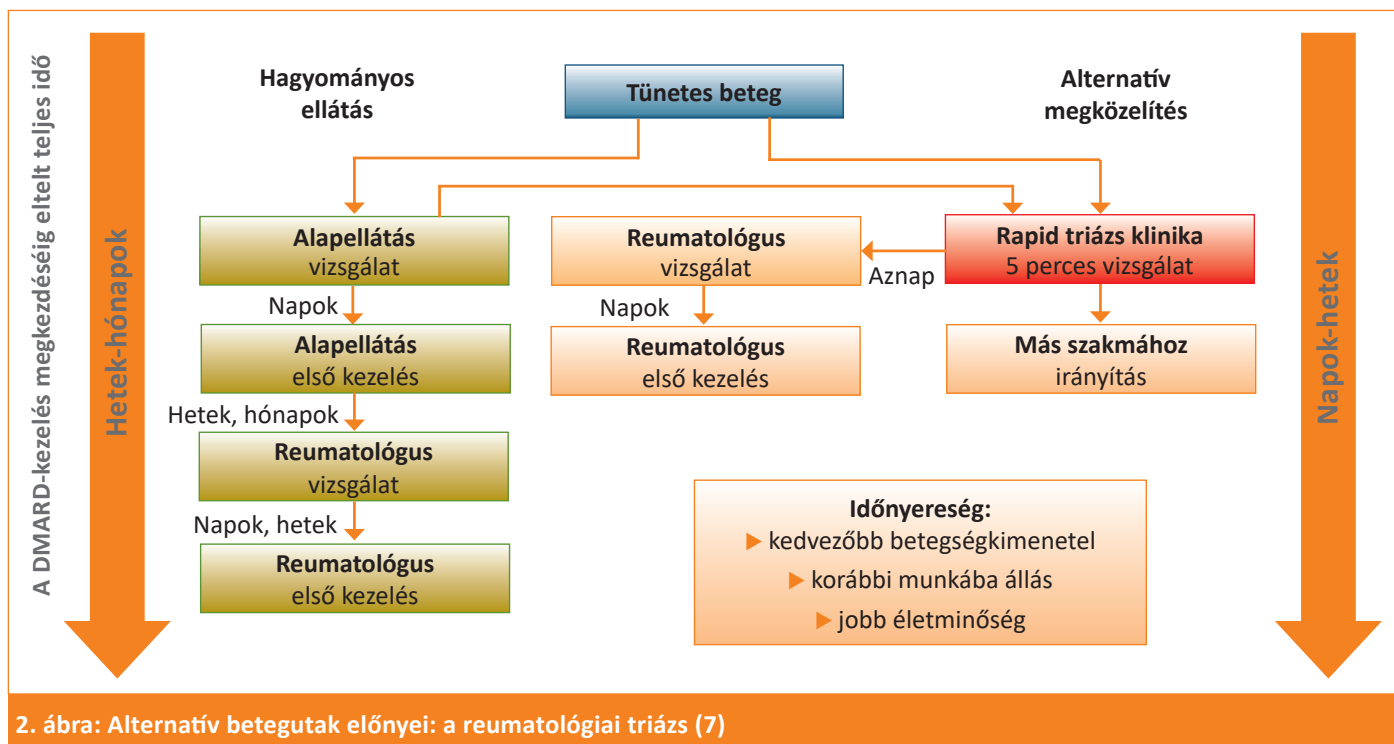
A DMARD-kezelés megkezdéséig eltelt teljes idő

Hetek-hónapok

Hagyományos ellátás

Tünetes beteg

Alternatív megközelítés

Alapellátás
vizsgálat

Napok

Alapellátás
első kezelés

Hetek, hónapok

Reumatológus
vizsgálat

Napok, hetek

Reumatológus
első kezelés

Reumatológus
vizsgálat

Napok

Reumatológus
első kezelés

Aznap

Rapid triázs klinika
5 perces vizsgálat

Más szakmához
irányítás

Időnyereség:
kedvezőbb betegségkimenetel
korábbi munkába állás
jobb életminőség

Napok-hetek

2. ábra: Alternatív betegutak előnyei: a reumatológiai triázs (7)